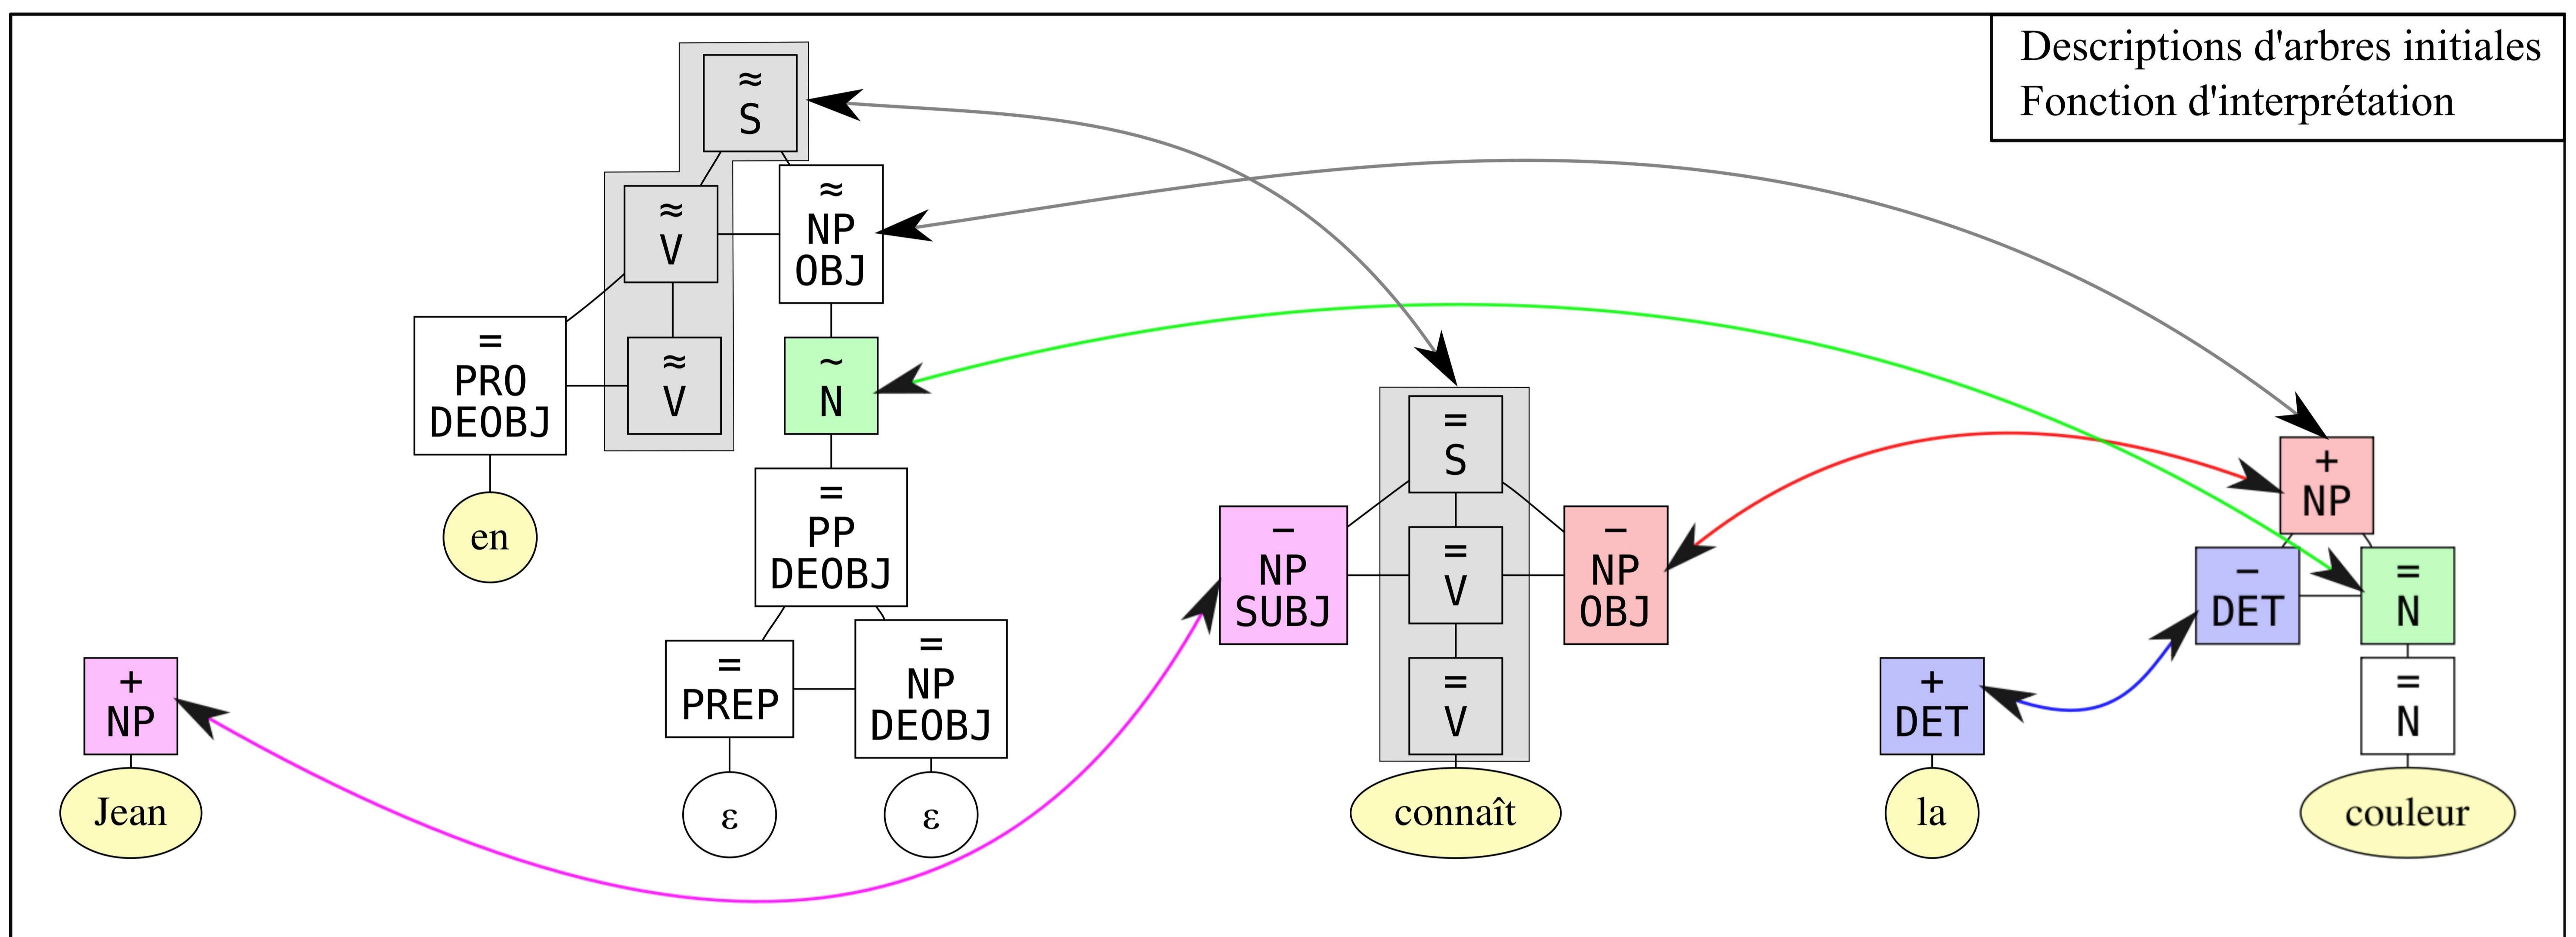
Descriptions d'arbres initiales
Fonction d'interprétation

≈
S

≈
V

≈
NP
OBJ

=
PRO
DEOBJ

≈
V

~
N

en

=
PP
DEOBJ

=
PREP

=
NP
DEOBJ

ε

ε

+
NP

Jean

=
S

−
NP
SUBJ

=
V

−
NP
OBJ

=
V

connaît

+
NP

−
DET

=
N

+
DET

=
N

la

couleur